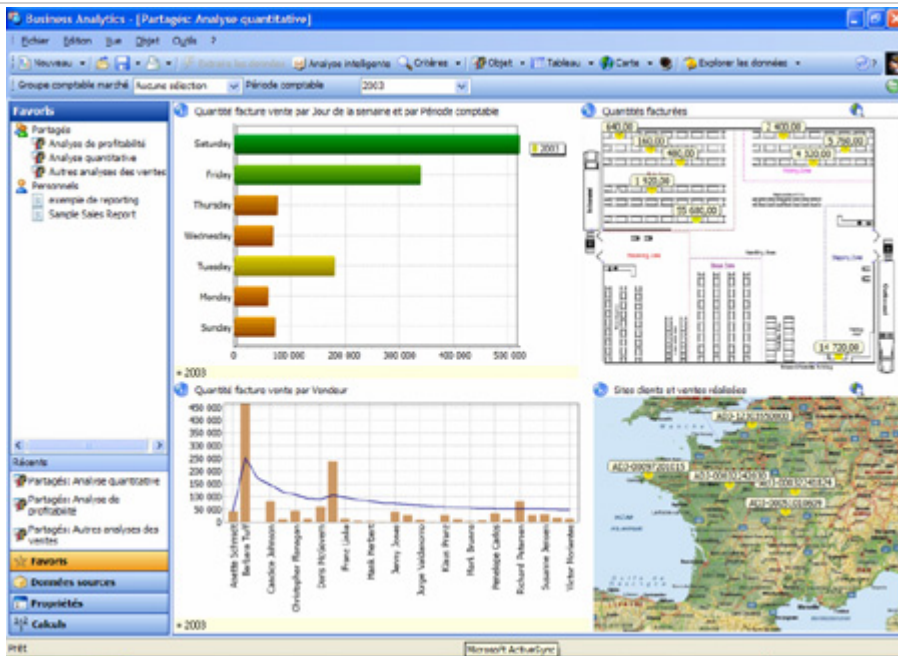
Business Analytics - [Partagés: Analyse quantitative]

Fichier Edition Vue Objet Outils ?

Nouveau Analyse intelligente Critères Objet Tableau Carte Explorer les données

Groupe comptable marché Aucune sélection Période comptable 2003

Favoris

Partagés
Analyse de profitabilité
Analyse quantitative
Autres analyses des ventes
Personnels
exemple de reporting
Sample Sales Report

Récents
Partagés: Analyse quantitative
Partagés: Analyse de profitabilité
Partagés: Autres analyses des ventes

Favoris
Données sources
Propriétés
Calculs

Quantité facture vente par Jour de la semaine et par Période comptable

Saturday
Friday
Thursday
Wednesday
Tuesday
Monday
Sunday

0 100 000 200 000 300 000 400 000 500 000

2003

= 2003

Quantités facturées

640,00
160,00
480,00
1 920,00
2 400,00
5 760,00
4 320,00
15 840,00
14 720,00

Quantité facture vente par Vendeur

450 000
400 000
350 000
300 000
250 000
200 000
150 000
100 000
50 000
0

Anette Schmidt
Barbara Tuff
Caroline Johnson
Christopher Monagan
Doris McGovern
Franz Liebe
Mark Herbert
Jenny Jones
Jorge Valderrama
Klaus Prinz
Mark Brown
Pénélope Cadiot
Richard Peterson
Susanne Jensen
Victor Hernandez

= 2003

Sites clients et ventes réalisées

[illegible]
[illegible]
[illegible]
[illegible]
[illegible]

Prêt
Microsoft ActiveSync